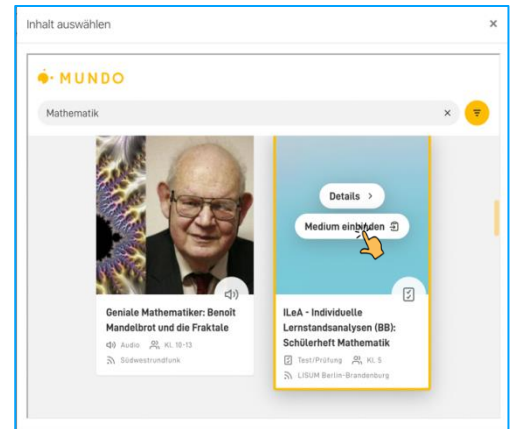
Inhalt auswählen

×

MUNDO

Mathematik

×

Details >

Medium einbinden

Geniale Mathematiker: Benoit Mandelbrot und die Fraktale

Audio Kl. 10-13

Südwestrundfunk

ILeA - Individuelle Lernstandsanalysen (BB): Schülerheft Mathematik

Test/Prüfung Kl. 5

LISUM Berlin-Brandenburg